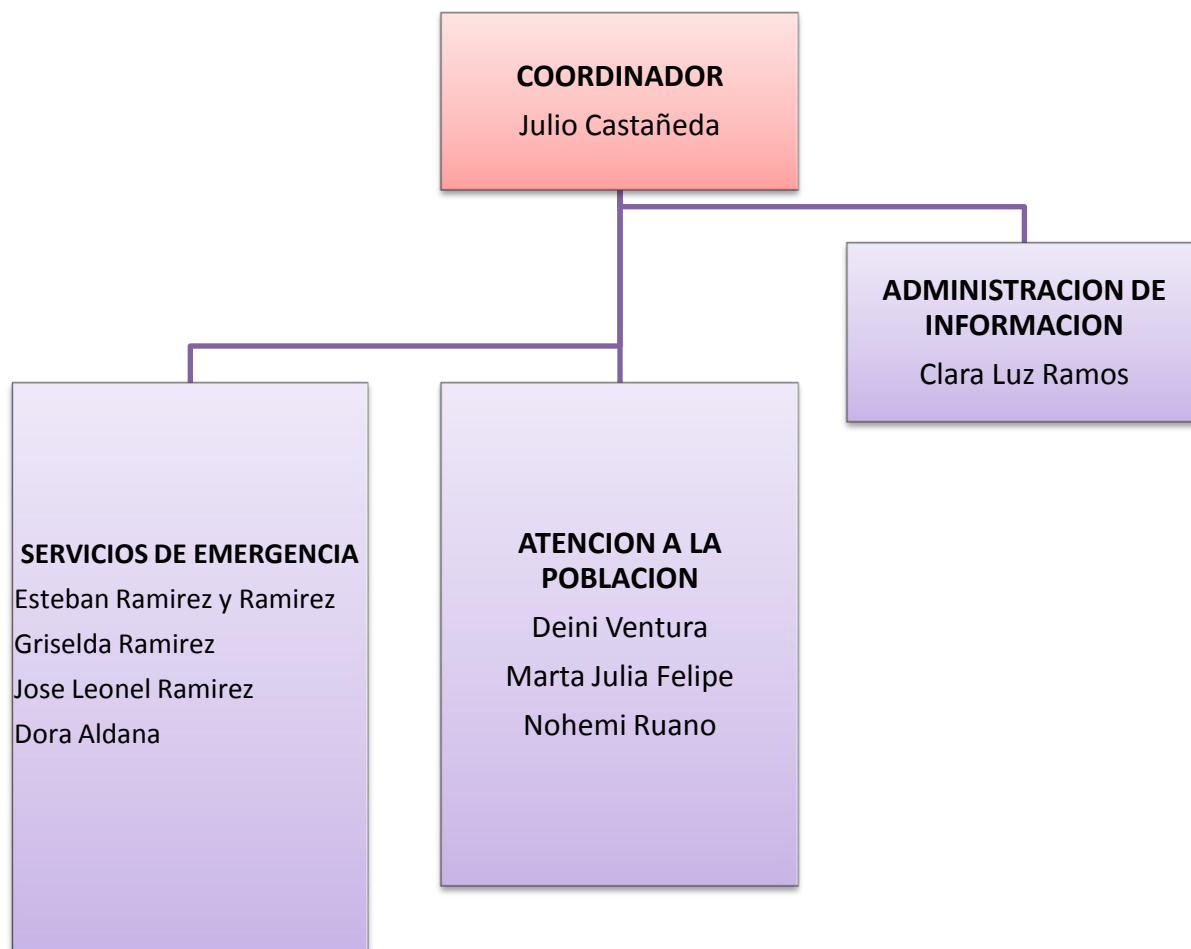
COORDINADOR
Julio Castañeda

ADMINISTRACION DE INFORMACION
Clara Luz Ramos

SERVICIOS DE EMERGENCIA
Esteban Ramirez y Ramirez
Griselda Ramirez
Jose Leonel Ramirez
Dora Aldana

ATENCION A LA POBLACION
Deini Ventura
Marta Julia Felipe
Nohemi Ruano